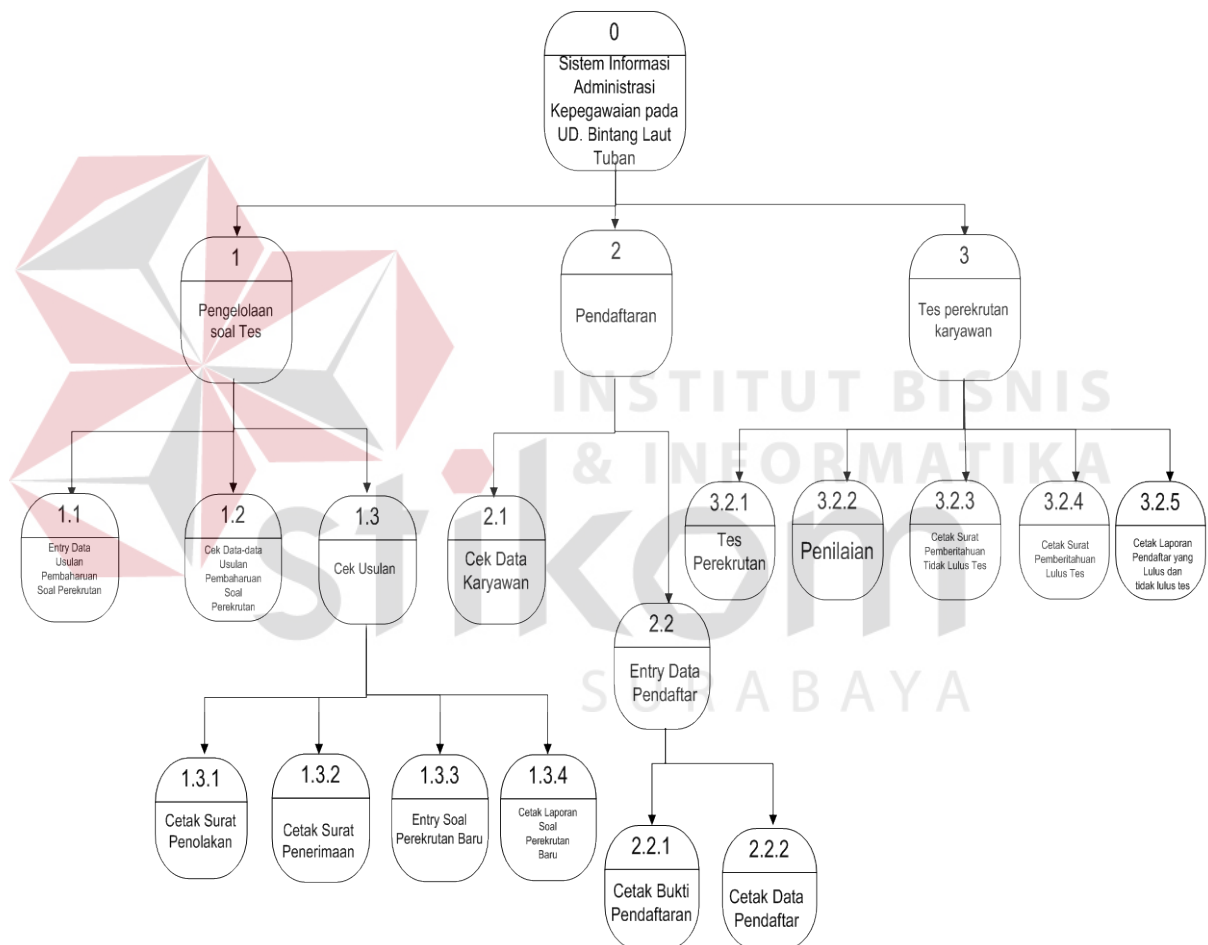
0
Sistem Informasi Administrasi Kepegawaian pada UD. Bintang Laut Tuban

1
Pengelolaan soal Tes

2
Pendaftaran

3
Tes perekrutan karyawan

INSTITUT BISNIS
& INFORMATIKA
stikom
SURABAYA

1.1
Entry Data Usulan Pembaharuan Soal Perekrutan

1.2
Cek Data-data Usulan Pembaharuan Soal Perekrutan

1.3
Cek Usulan

2.1
Cek Data Karyawan

3.2.1
Tes Perekrutan

3.2.2
Penilaian

3.2.3
Cetak Surat Pemberitahuan Tidak Lulus Tes

3.2.4
Cetak Surat Pemberitahuan Lulus Tes

3.2.5
Cetak Laporan Pendaftar yang Lulus dan tidak lulus tes

2.2
Entry Data Pendaftar

1.3.1
Cetak Surat Penolakan

1.3.2
Cetak Surat Penerimaan

1.3.3
Entry Soal Perekrutan Baru

1.3.4
Cetak Laporan Soal Perekrutan Baru

2.2.1
Cetak Bukti Pendaftaran

2.2.2
Cetak Data Pendaftar